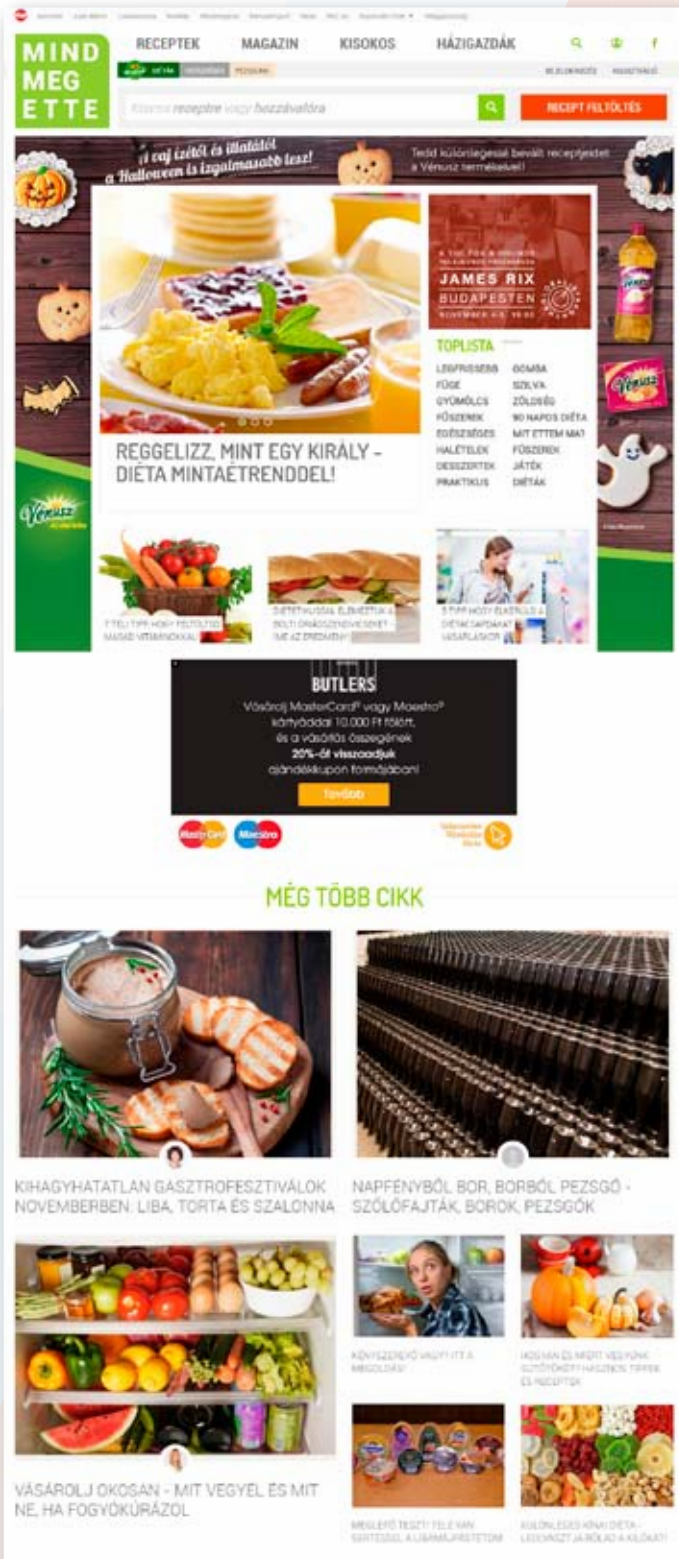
MIND MEGETTE

RECEPTEK MAGAZIN KISOKOS HÁZIGAZDÁK

Keress receptre vagy hozzávalóra

RECEPT FELTÖLTÉS

...vaj ízétől és illatától a Halloween is izgalmasabb lesz!

Tedd különlegessé bevált receptjeidet a Vénusz termékeivel!

JAMES RIX BUDAPESTEN

REGGELIZZ, MINT EGY KIRÁLY - DIÉTA MINTAÉTRENDDEL!

TOPLISTA

| | |
|---|---|
| LEGFRISEBB | GOMBA |
| FÜGE | SZILVA |
| GYÜMÖLCS | ZÖLDSÉG |
| FŰSZEREK | 90 NAPOS DIÉTA |
| EGÉSZSÉGES | MIT EGYEM MA? |
| HALÉTELEK | FŰSZEREK |
| DESSZERTEK | JÁTÉK |
| PRAKTIKUS | DIÉTÁK |

Vénusz

7 TÉLI TIPP HOGY FELTÖLTSD MAGAD VITAMINOKKAL

DIÉTETIKUSSAL ELEMEZTÜK A BOLTI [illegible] - ÍME AZ EREDMÉNY

5 TIPP HOGY ELKERÜLD A DIÉTACSAPDÁKAT VÁSÁRLÁSKOR

BUTLERS

Vásárolj MasterCard® vagy Maestro® kártyáddal 10.000 Ft fölött, és a vásárlás összegének 20%-át visszaadjuk ajándékkupon formájában!

Tovább

MasterCard Maestro

MÉG TÖBB CIKK

KIHAGYHATATLAN GASZTROFESZTIVÁLOK NOVEMBERBEN: LIBA, TORTA ÉS SZALONNA

NAPFÉNYBŐL BOR, BORBÓL PEZSGŐ - SZŐLŐFAJTÁK, BOROK, PEZSGŐK

VÁSÁROLJ OKOSAN - MIT VEGYÉL ÉS MIT NE, HA FOGYÓKÚRÁZOL

KÉNYSZEREVŐ VAGY? ITT A MEGOLDÁS!

HOGYAN ÉS MIÉRT VEGYÜNK SÜTŐTÖKÖT? HASZNOS TIPPEK ÉS RECEPTEK

MEGLEPŐ TESZT: TELE VAN SERTÉSSEL A LIBAMÁJPÁSTÉTOM

KÜLÖNLEGES KÍNAI DIÉTA - LEGYŐZI A KILÓKAT!